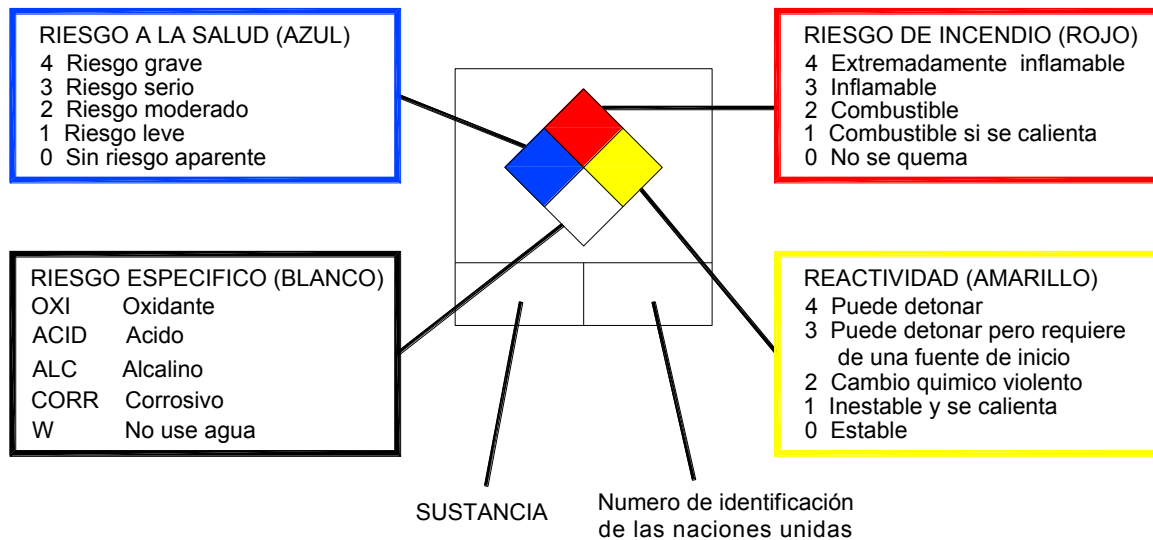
RIESGO A LA SALUD (AZUL)
4 Riesgo grave
3 Riesgo serio
2 Riesgo moderado
1 Riesgo leve
0 Sin riesgo aparente

RIESGO DE INCENDIO (ROJO)
4 Extremadamente inflamable
3 Inflamable
2 Combustible
1 Combustible si se calienta
0 No se quema

RIESGO ESPECIFICO (BLANCO)
OXI Oxidante
ACID Acido
ALC Alcalino
CORR Corrosivo
W No use agua

REACTIVIDAD (AMARILLO)
4 Puede detonar
3 Puede detonar pero requiere de una fuente de inicio
2 Cambio quimico violento
1 Inestable y se calienta
0 Estable

SUSTANCIA

Numero de identificación de las naciones unidas